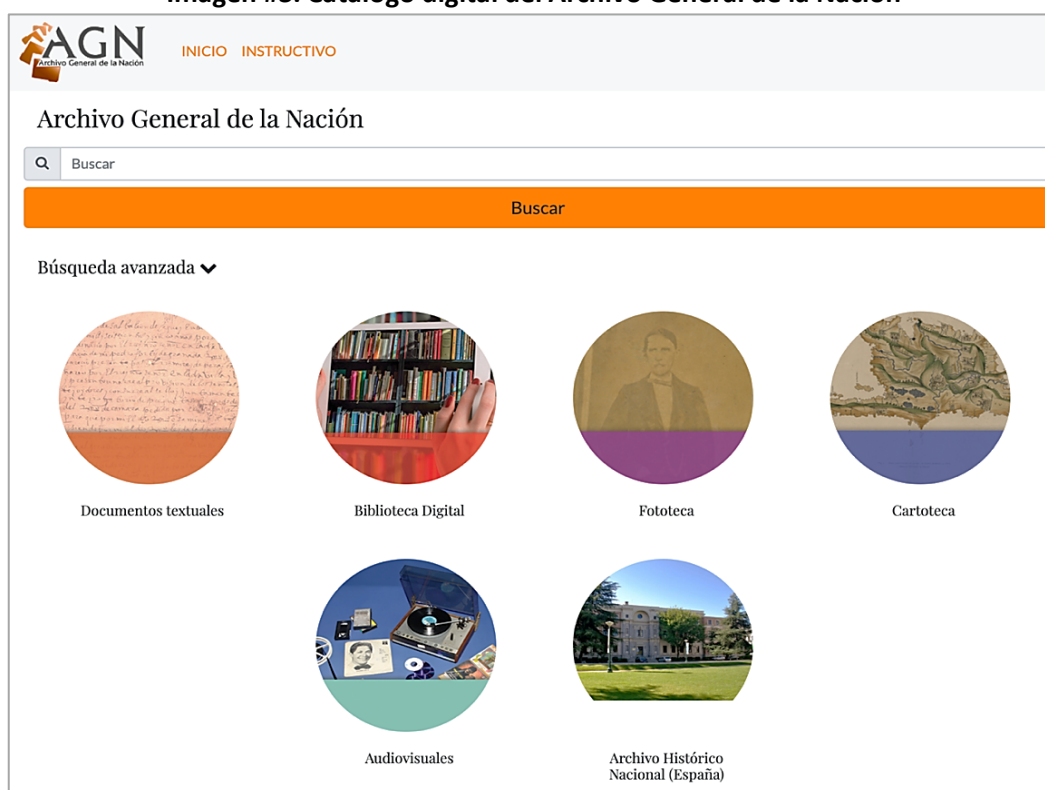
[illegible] Catálogo digital del Archivo General de la Nación

AGN
Archivo General de la Nación

INICIO INSTRUCTIVO

Archivo General de la Nación

Buscar

Buscar

Búsqueda avanzada

Documentos textuales

Biblioteca Digital

Fototeca

Cartoteca

Audiovisuales

Archivo Histórico Nacional (España)